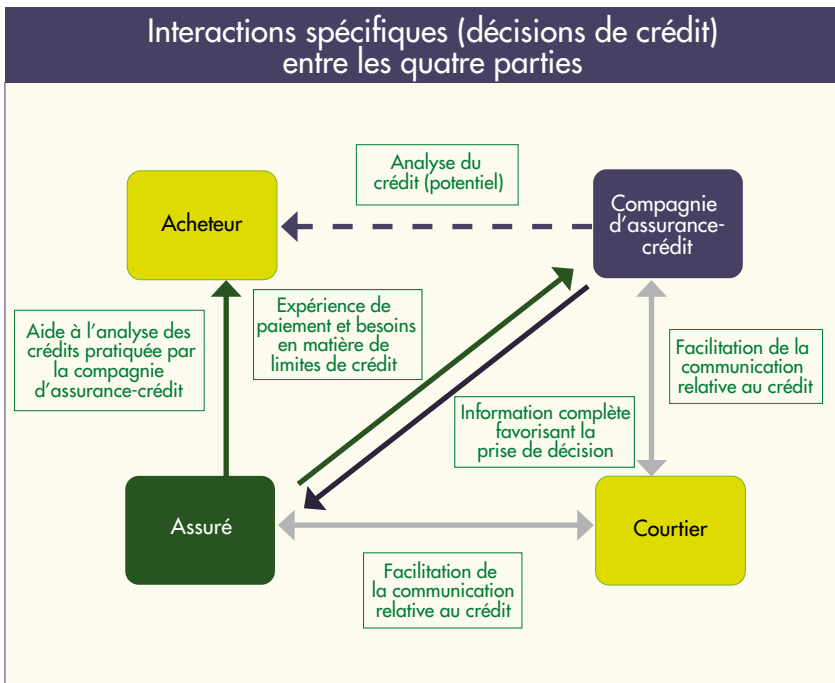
Interactions spécifiques (décisions de crédit) entre les quatre parties

Analyse du crédit (potentiel)

Acheteur

Compagnie d'assurance-crédit

Aide à l'analyse des crédits pratiquée par la compagnie d'assurance-crédit

Expérience de paiement et besoins en matière de limites de crédit

Facilitation de la communication relative au crédit

Information complète favorisant la prise de décision

Assuré

Courtier

Facilitation de la communication relative au crédit